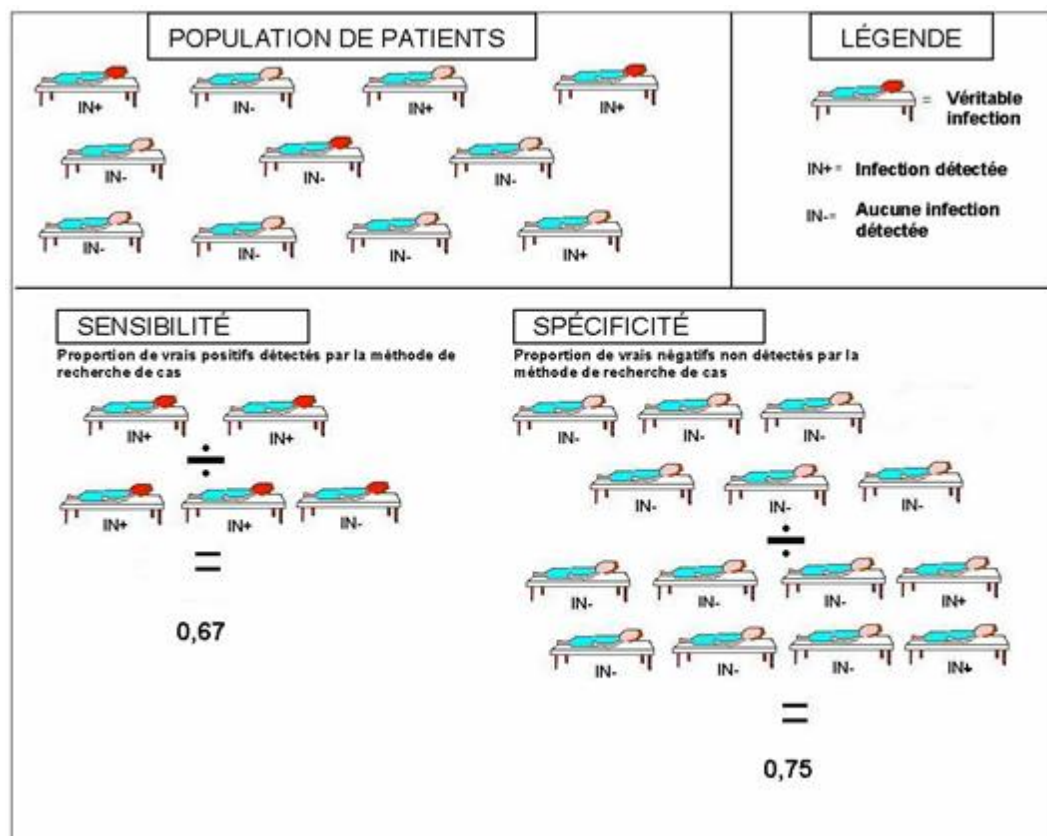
POPULATION DE PATIENTS

IN+ IN- IN+ IN+

IN- IN- IN-

IN- IN- IN- IN+

LÉGENDE

= Véritable infection

IN+ = Infection détectée

IN- = Aucune infection détectée

SENSIBILITÉ

Proportion de vrais positifs détectés par la méthode de recherche de cas

IN+ IN+

÷

IN+ IN+ IN-

=

0,67

SPÉCIFICITÉ

Proportion de vrais négatifs non détectés par la méthode de recherche de cas

IN- IN- IN-

IN- IN- IN-

÷

IN- IN- IN- IN+

IN- IN- IN- IN+

=

0,75